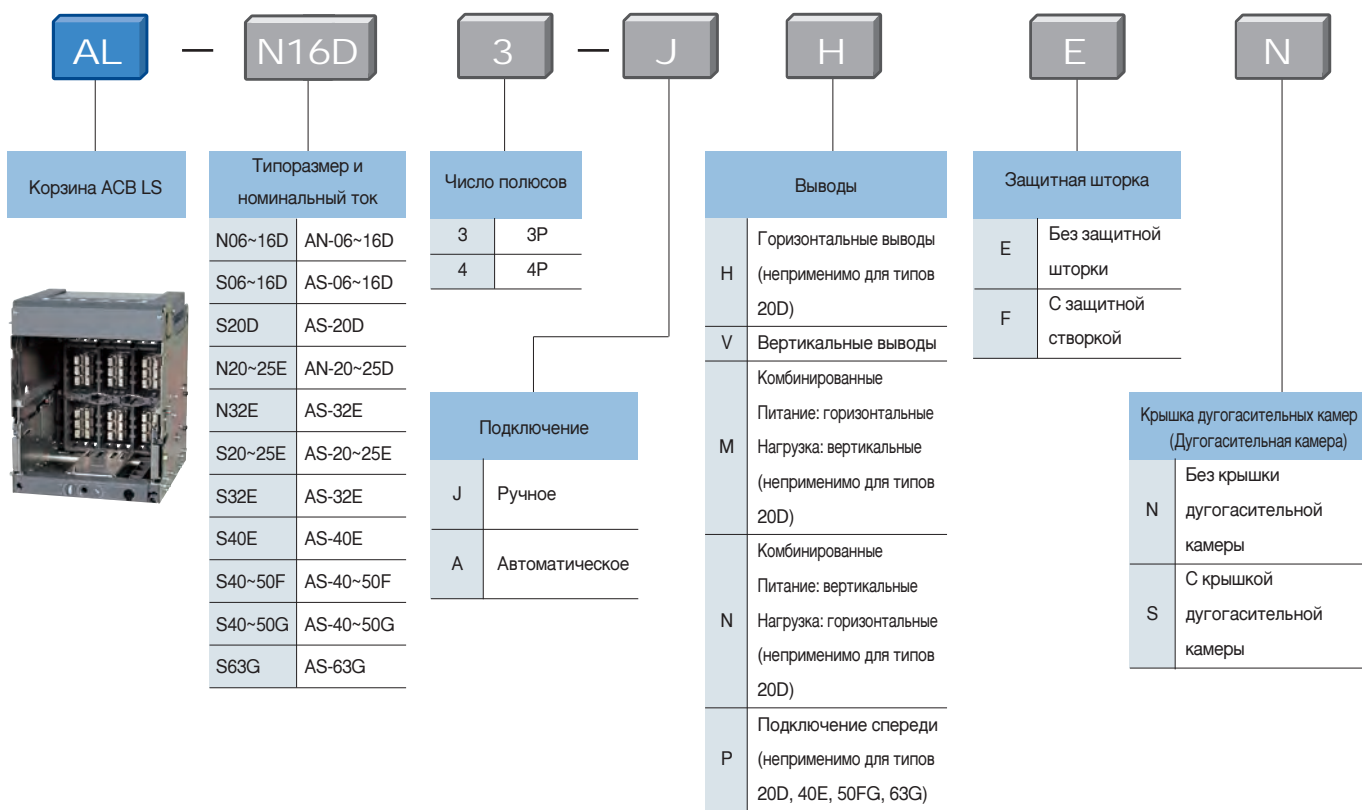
AL — N16D 3 — J H E N

Корзина ACB LS

| Типоразмер и номинальный ток | |
|---|---|
| N06~16D | AN-06~16D |
| S06~16D | AS-06~16D |
| S20D | AS-20D |
| N20~25E | AN-20~25D |
| N32E | AS-32E |
| S20~25E | AS-20~25E |
| S32E | AS-32E |
| S40E | AS-40E |
| S40~50F | AS-40~50F |
| S40~50G | AS-40~50G |
| S63G | AS-63G |

| Число полюсов | |
|---|---|
| 3 | 3P |
| 4 | 4P |

| Подключение | |
|---|---|
| J | Ручное |
| A | Автоматическое |

| Выводы | |
|---|---|
| H | Горизонтальные выводы (неприменимо для типов 20D) |
| V | Вертикальные выводы |
| M | Комбинированные Питание: горизонтальные Нагрузка: вертикальные (неприменимо для типов 20D) |
| N | Комбинированные Питание: вертикальные Нагрузка: горизонтальные (неприменимо для типов 20D) |
| P | Подключение спереди (неприменимо для типов 20D, 40E, 50FG, 63G) |

| Защитная шторка | |
|---|---|
| E | Без защитной шторки |
| F | С защитной створкой |

| Крышка дугогасительных камер (Дугогасительная камера) | |
|---|---|
| N | Без крышки дугогасительной камеры |
| S | С крышкой дугогасительной камеры |